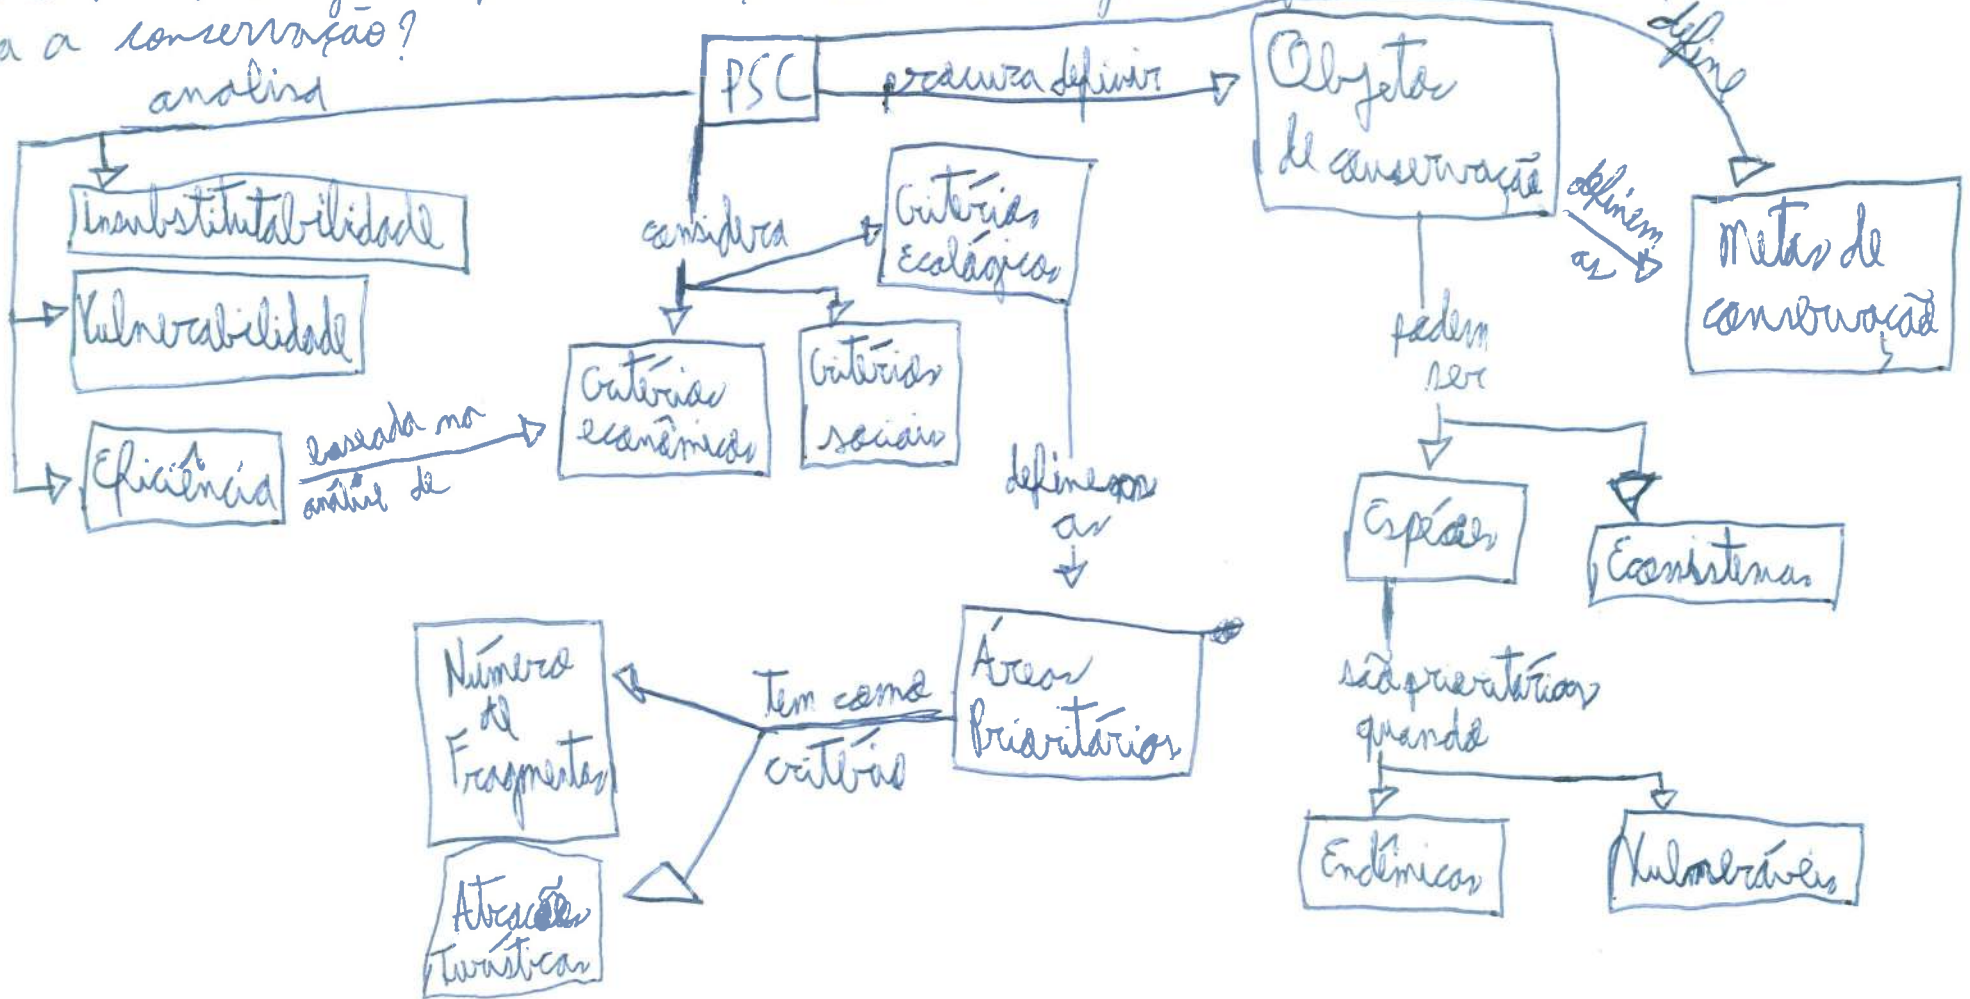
a a conservação?
analisa
PSC
procura definir
Objeto de conservação
define
Metas de conservação
definem as
Insubstitutabilidade
Vulnerabilidade
Eficiência
baseada na análise de
considera
Critérios Ecológicos
Critérios econômicos
Critérios sociais
definem as
podem ser
Espécies
Ecossistemas
são prioritárias quando
Endêmicas
Vulneráveis
Áreas Prioritárias
Tem como critérios
Número de Fragmentos
Atrações Turísticas